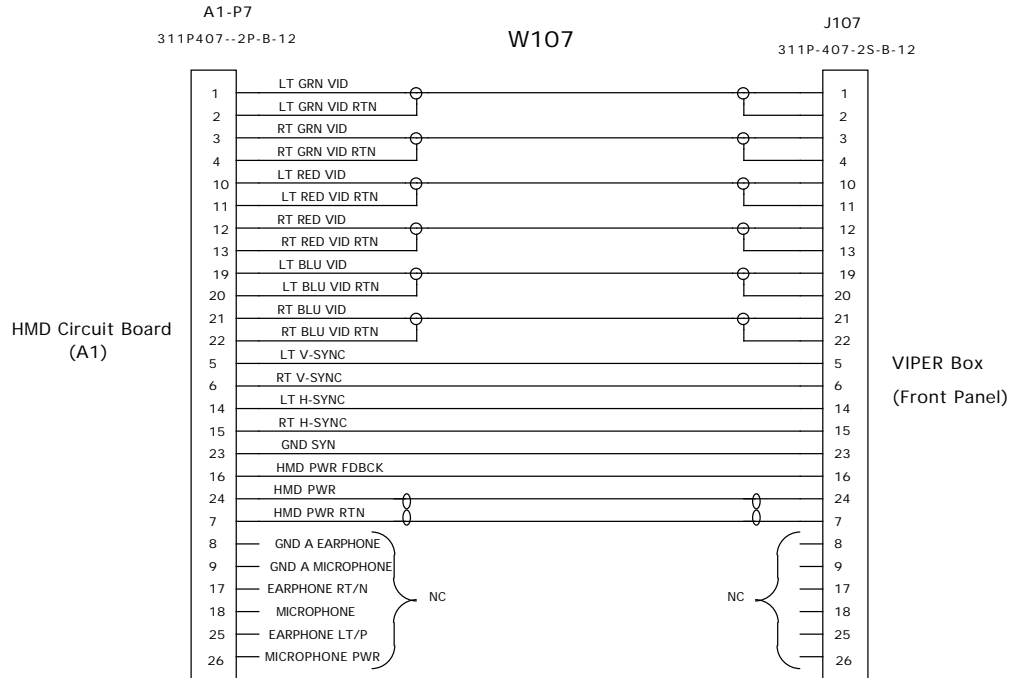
A1-P7
311P407--2P-B-12

W107

J107
311P-407-2S-B-12

HMD Circuit Board
(A1)

| Pin | Signal | Pin |
|---|---|---|
| 1 | LT GRN VID | 1 |
| 2 | LT GRN VID RTN | 2 |
| 3 | RT GRN VID | 3 |
| 4 | RT GRN VID RTN | 4 |
| 10 | LT RED VID | 10 |
| 11 | LT RED VID RTN | 11 |
| 12 | RT RED VID | 12 |
| 13 | RT RED VID RTN | 13 |
| 19 | LT BLU VID | 19 |
| 20 | LT BLU VID RTN | 20 |
| 21 | RT BLU VID | 21 |
| 22 | RT BLU VID RTN | 22 |
| 5 | LT V-SYNC | 5 |
| 6 | RT V-SYNC | 6 |
| 14 | LT H-SYNC | 14 |
| 15 | RT H-SYNC | 15 |
| 23 | GND SYN | 23 |
| 16 | HMD PWR FDBCK | 16 |
| 24 | HMD PWR | 24 |
| 7 | HMD PWR RTN | 7 |
| 8 | GND A EARPHONE | 8 |
| 9 | GND A MICROPHONE | 9 |
| 17 | EARPHONE RT/N | 17 |
| 18 | MICROPHONE | 18 |
| 25 | EARPHONE LT/P | 25 |
| 26 | MICROPHONE PWR | 26 |

NC

NC

VIPER Box
(Front Panel)